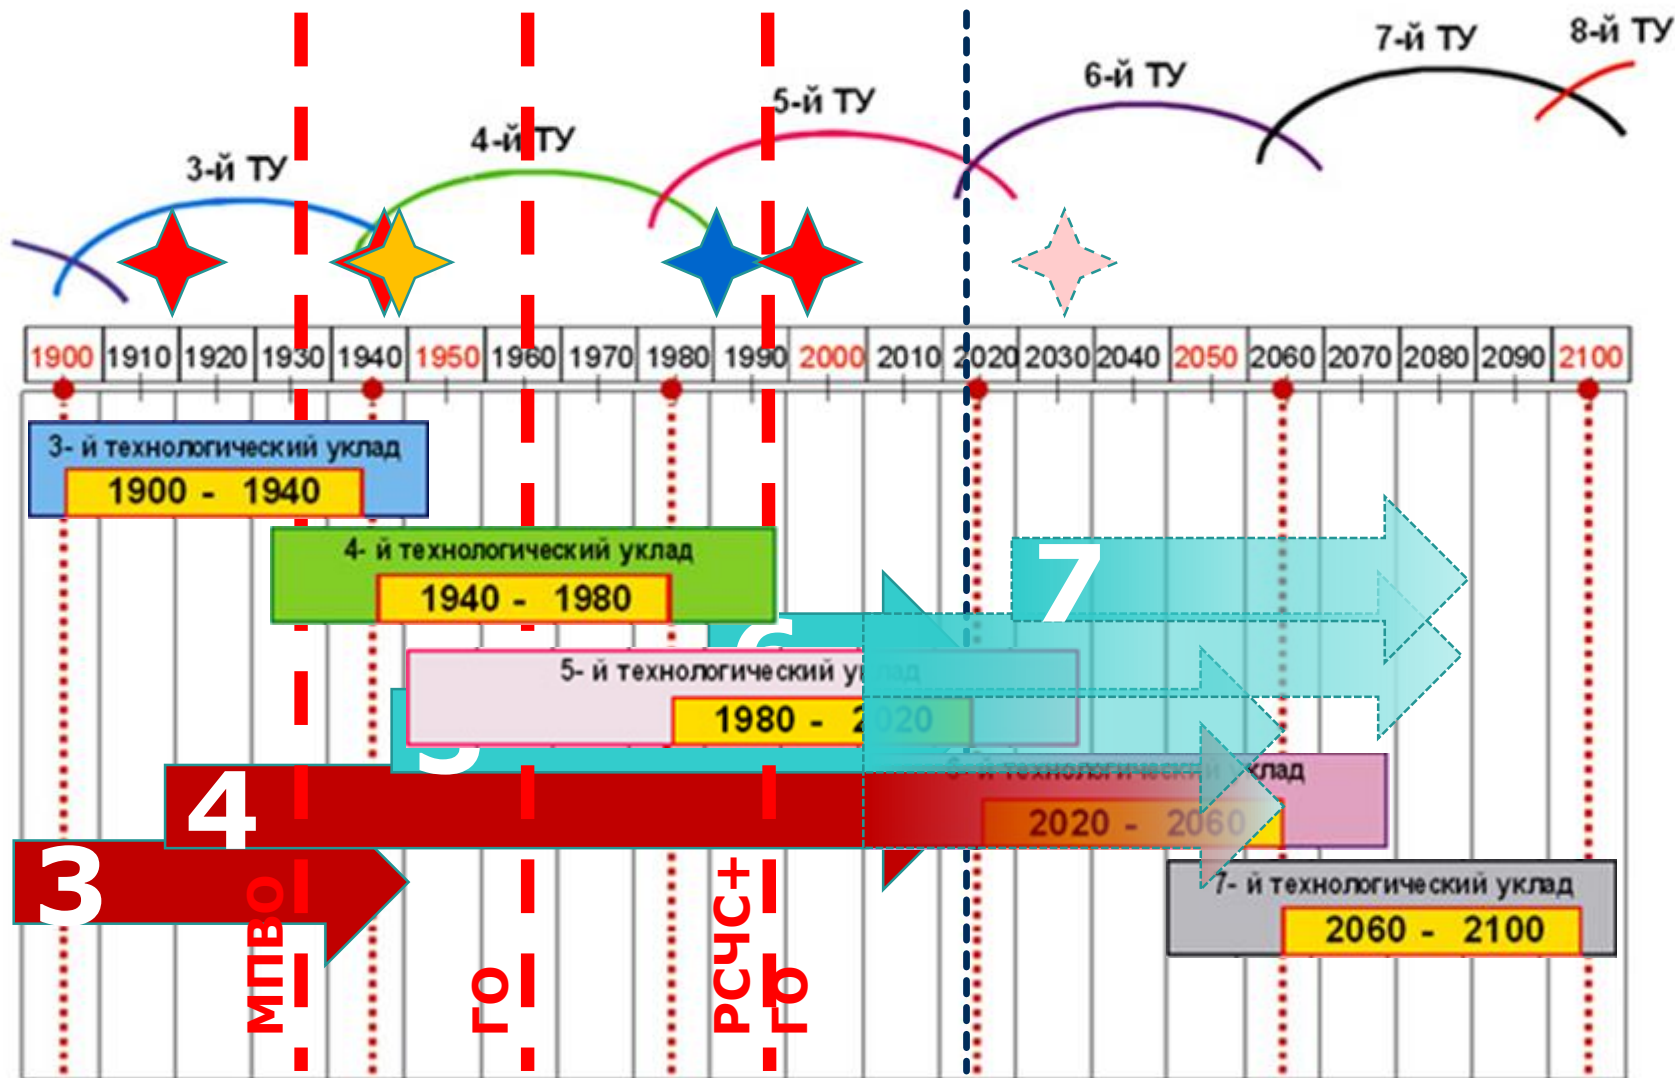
3-й ТУ
4-й ТУ
5-й ТУ
6-й ТУ
7-й ТУ
8-й ТУ

| 1900 | 1910 | 1920 | 1930 | 1940 | 1950 | 1960 | 1970 | 1980 | 1990 | 2000 | 2010 | 2020 | 2030 | 2040 | 2050 | 2060 | 2070 | 2080 | 2090 | 2100 |
|---|---|---|---|---|---|---|---|---|---|---|---|---|---|---|---|---|---|---|---|---|

3- й технологический уклад
1900 - 1940

4- й технологический уклад
1940 - 1980

5- й технологический уклад
1980 - 2020

6- й технологический уклад
2020 - 2060

7- й технологический уклад
2060 - 2100

7
6
5
4
3

МПВО
ГО
РСЧС+ГО